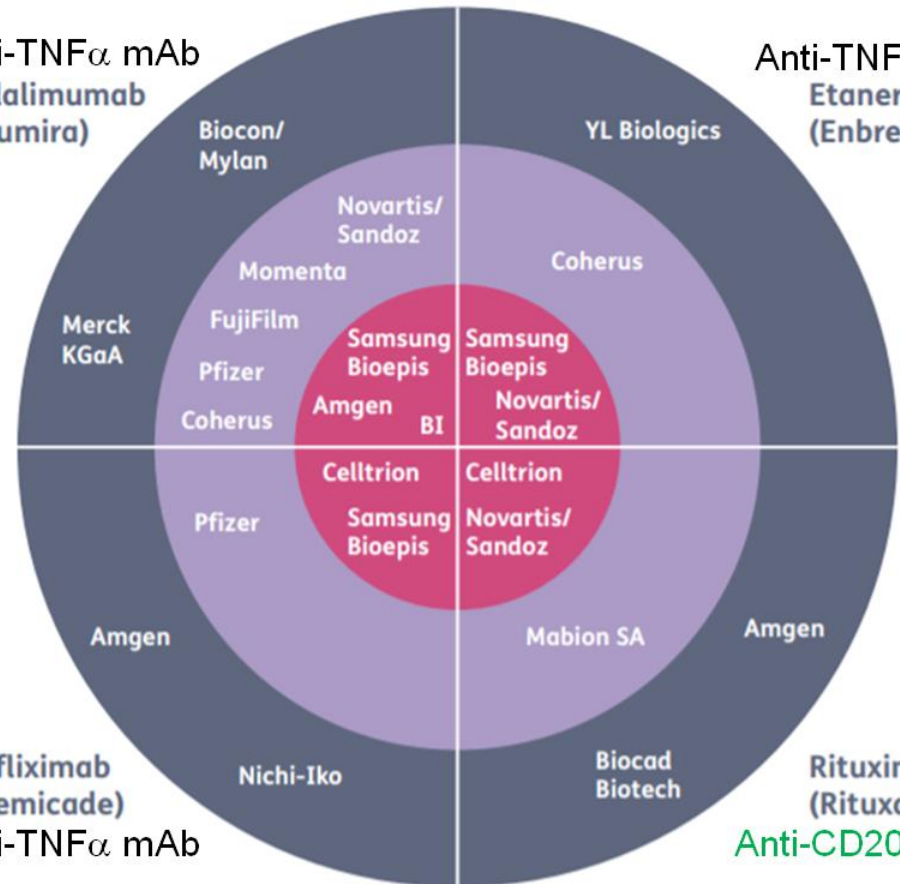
i-TNF$\alpha$ mAb
lalimumab
umira)

Anti-TNF
Etaner
(Enbre

Biocon/
Mylan

YL Biologics

Novartis/
Sandoz

Momenta

Coherus

Merck
KGaA

FujiFilm

Pfizer

Coherus

Samsung
Bioepis

Amgen

BI

Samsung
Bioepis

Novartis/
Sandoz

Celltrion

Samsung
Bioepis

Celltrion

Novartis/
Sandoz

Pfizer

Amgen

Mabion SA

Amgen

Nichi-Iko

Biocad
Biotech

fliximab
emicade)
i-TNF$\alpha$ mAb

Rituxi
(Rituxa
Anti-CD20